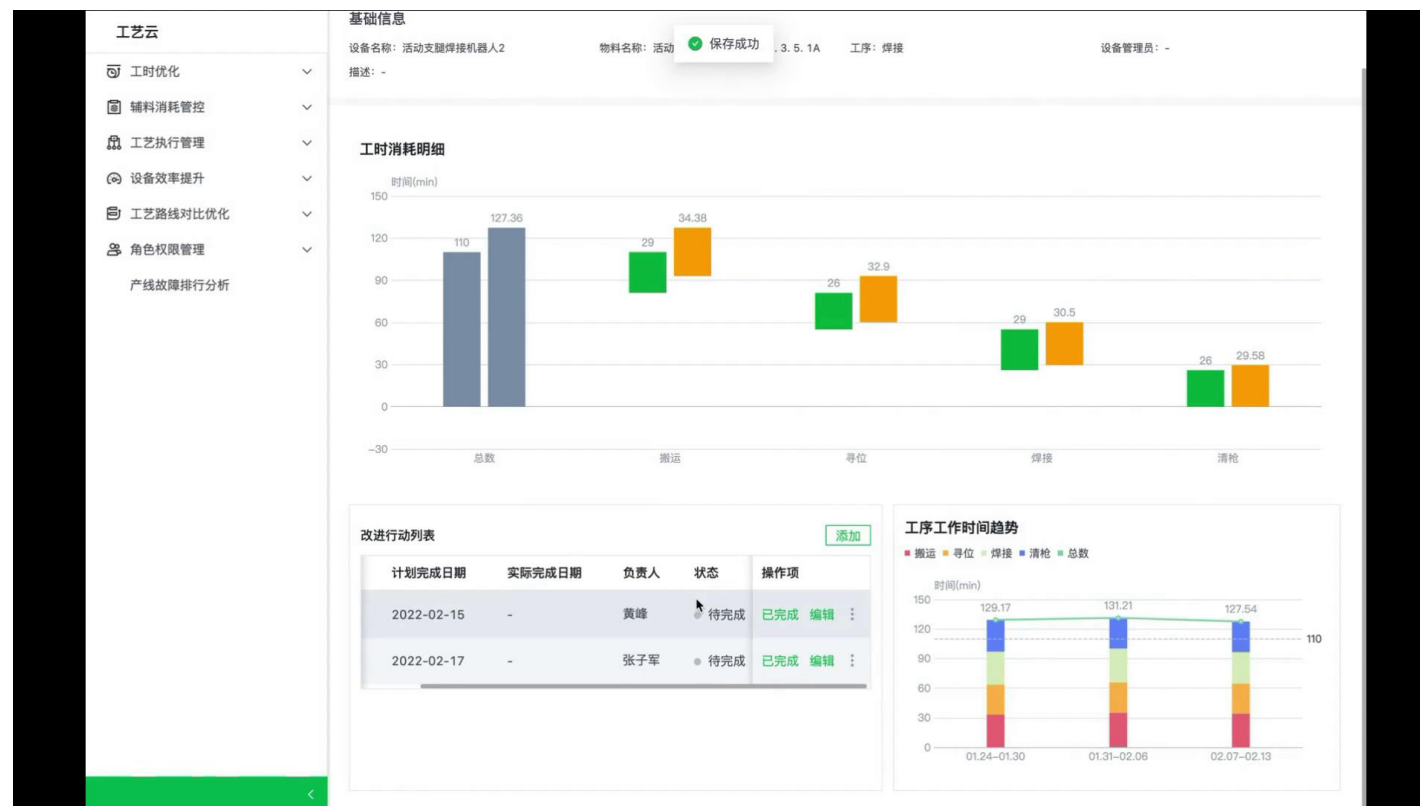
工艺云

工时优化
辅料消耗管控
工艺执行管理
设备效率提升
工艺路线对比优化
角色权限管理
产线故障排行分析

基础信息
设备名称：活动支腿焊接机器人2
物料名称：活动 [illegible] .3.5.1A
保存成功
工序：焊接
设备管理员：-
描述：-

工时消耗明细
时间(min)
150
120
90
60
30
0
−30
110
127.36
29
34.38
26
32.9
29
30.5
26
29.58
总数
搬运
寻位
焊接
清枪

改进行动列表
添加

| 计划完成日期 | 实际完成日期 | 负责人 | 状态 | 操作项 |
|---|---|---|---|---|
| 2022-02-15 | - | 黄峰 | 待完成 | 已完成 编辑 |
| 2022-02-17 | - | 张子军 | 待完成 | 已完成 编辑 |

工序工作时间趋势
搬运 寻位 焊接 清枪 总数
时间(min)
150
120
90
60
30
0
129.17
131.21
127.54
110
01.24–01.30
01.31–02.06
02.07–02.13